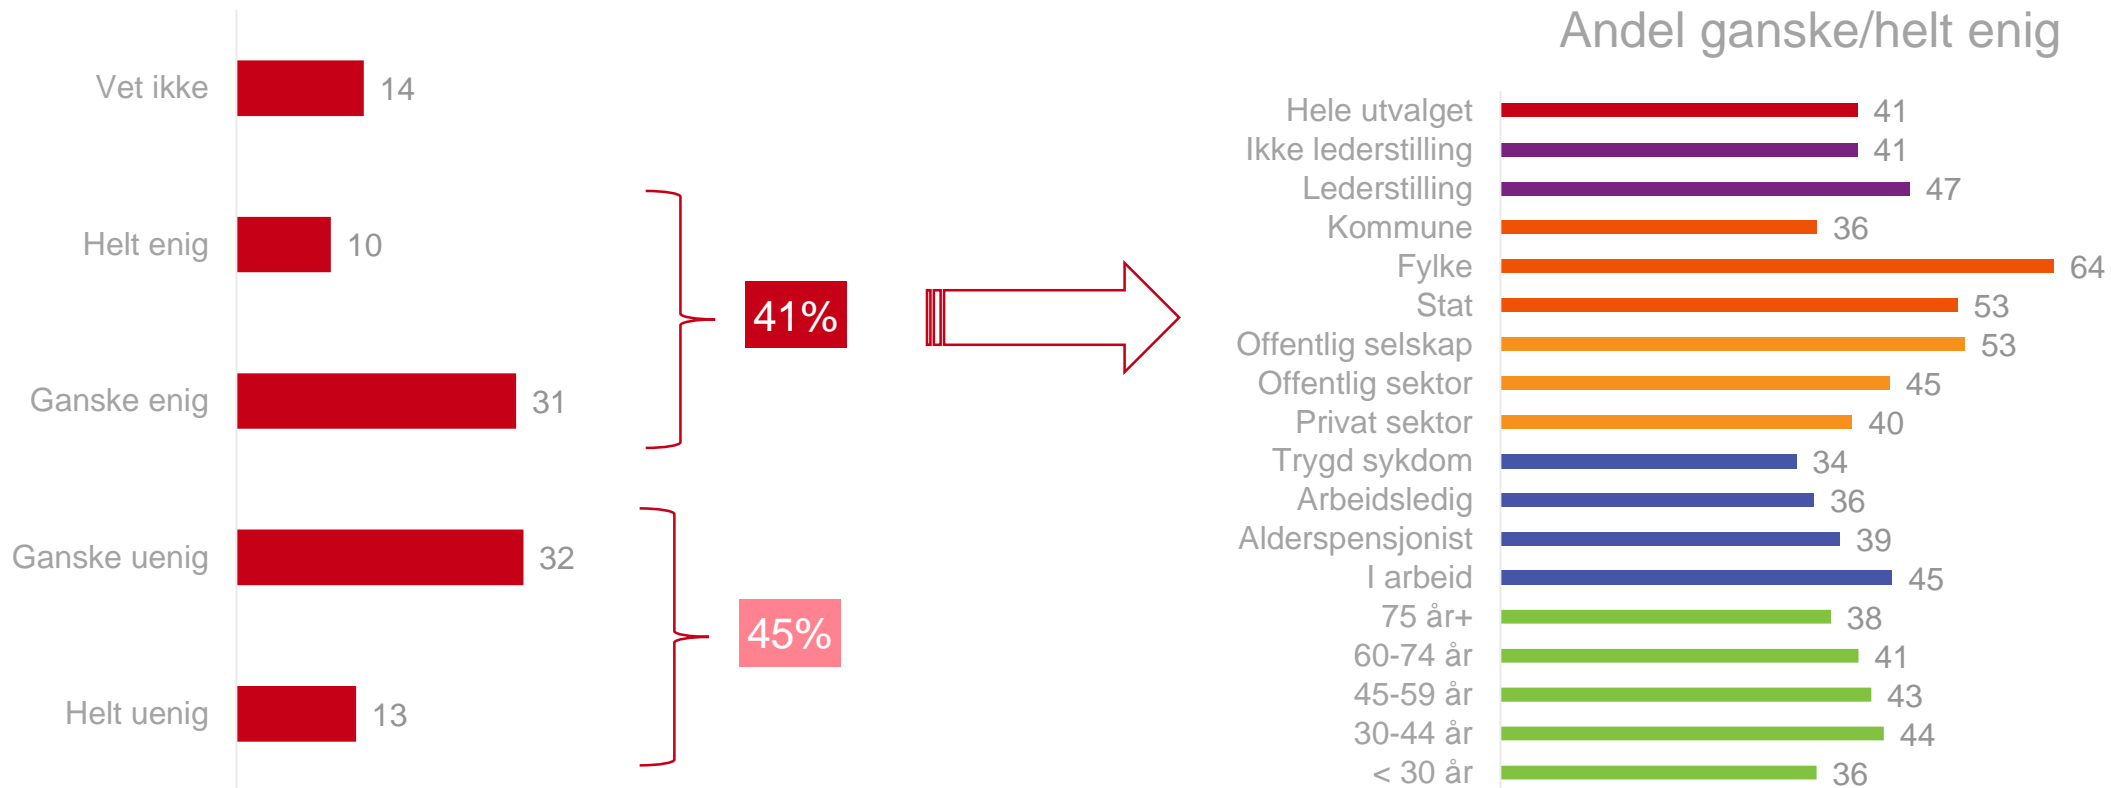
Vet ikke 14
Helt enig 10
Ganske enig 31
Ganske uenig 32
Helt uenig 13

41%

45%

Andel ganske/helt enig

| | |
|---|---|
| Hele utvalget | 41 |
| Ikke lederstilling | 41 |
| Lederstilling | 47 |
| Kommune | 36 |
| Fylke | 64 |
| Stat | 53 |
| Offentlig selskap | 53 |
| Offentlig sektor | 45 |
| Privat sektor | 40 |
| Trygd sykdom | 34 |
| Arbeidsledig | 36 |
| Alderspensjonist | 39 |
| I arbeid | 45 |
| 75 år+ | 38 |
| 60-74 år | 41 |
| 45-59 år | 43 |
| 30-44 år | 44 |
| < 30 år | 36 |